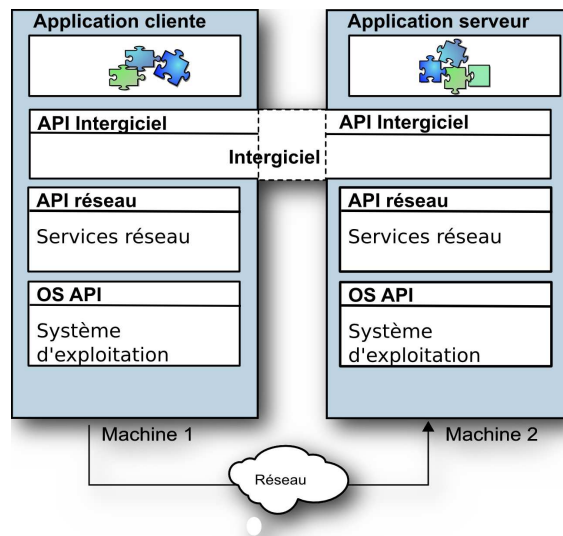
Application cliente

Application serveur

API Intergiciel

API Intergiciel

Intergiciel

API réseau

Services réseau

API réseau

Services réseau

OS API

Système d'exploitation

OS API

Système d'exploitation

Machine 1

Machine 2

Réseau